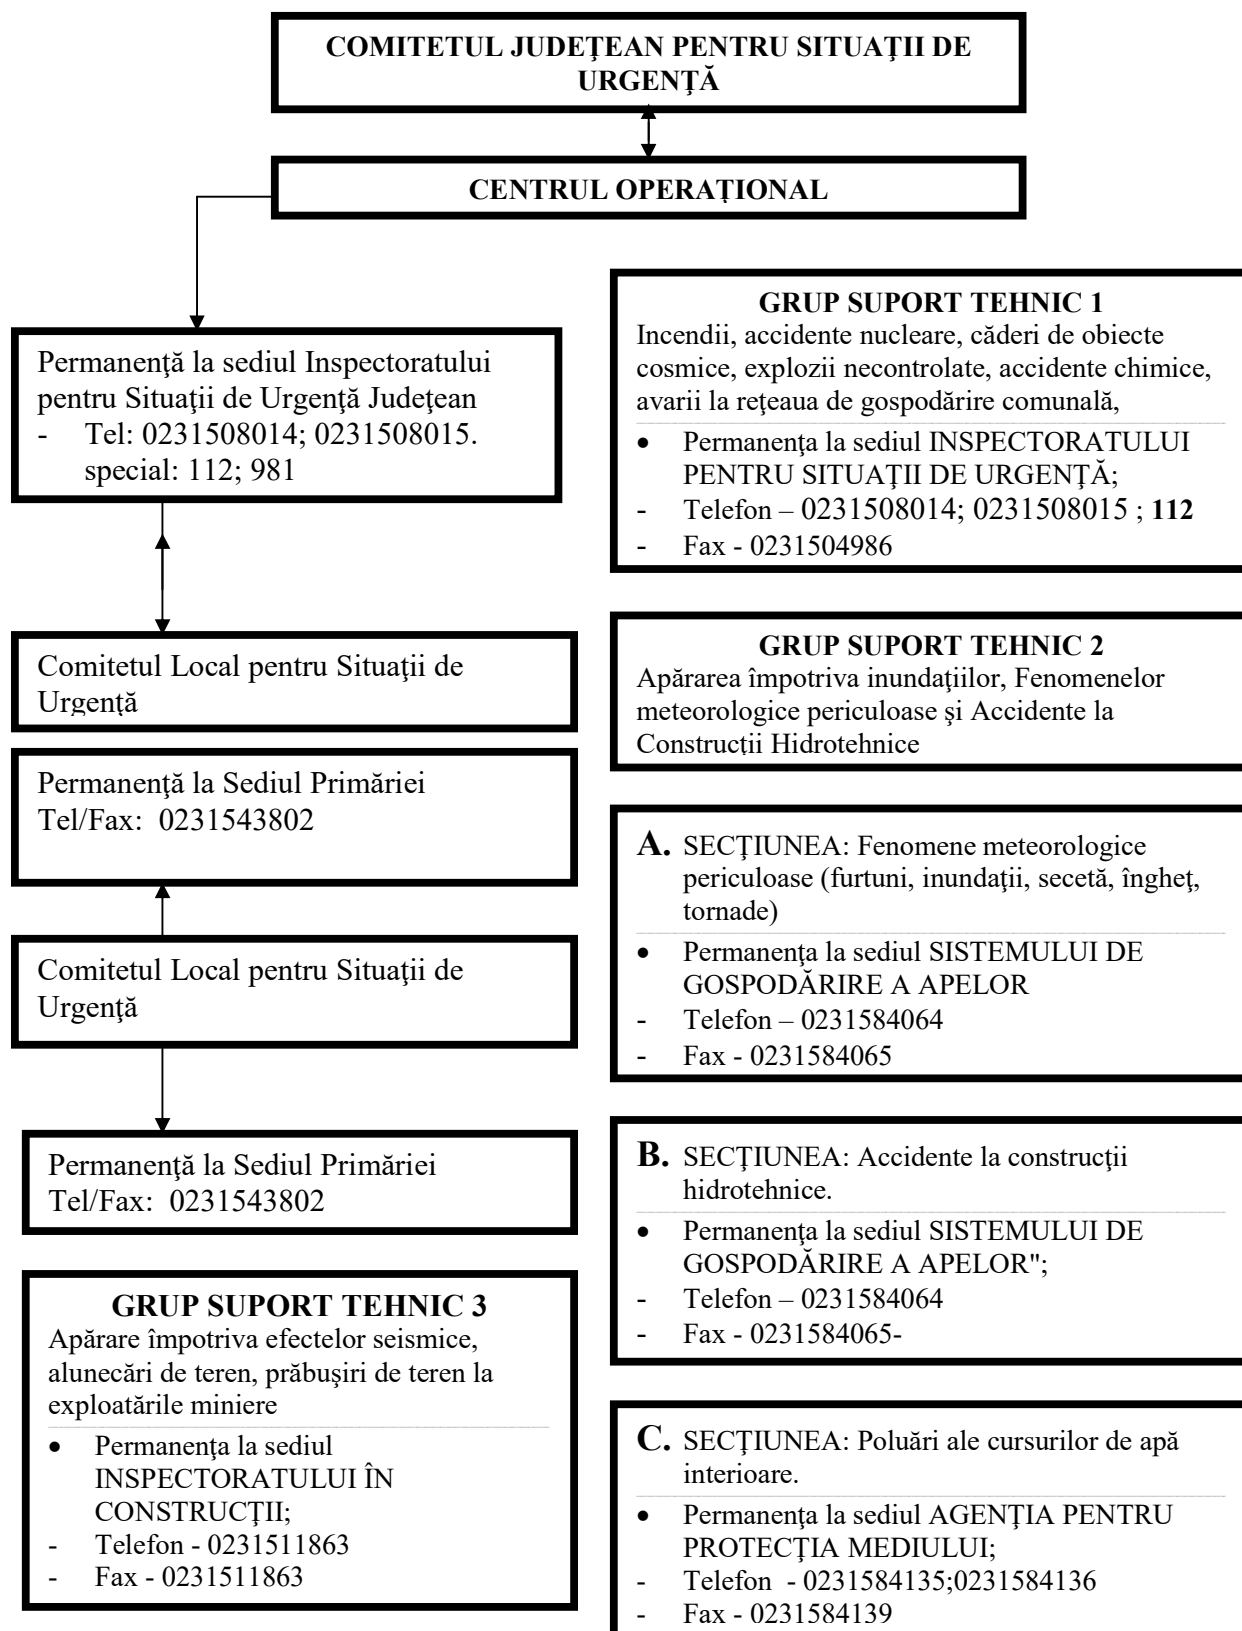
COMITETUL JUDEŢEAN PENTRU SITUAŢII DE URGENŢĂ

CENTRUL OPERAŢIONAL

Permanenţă la sediul Inspectoratului pentru Situaţii de Urgenţă Judeţean
- Tel: 0231508014; 0231508015. special: 112; 981

Comitetul Local pentru Situaţii de Urgenţă

Permanenţă la Sediul Primăriei
Tel/Fax: 0231543802

Comitetul Local pentru Situaţii de Urgenţă

Permanenţă la Sediul Primăriei
Tel/Fax: 0231543802

GRUP SUPORT TEHNIC 3
Apărare împotriva efectelor seismice, alunecări de teren, prăbuşiri de teren la exploatările miniere
• Permanenţa la sediul INSPECTORATULUI ÎN CONSTRUCŢII;
- Telefon - 0231511863
- Fax - 0231511863

GRUP SUPORT TEHNIC 1
Incendii, accidente nucleare, căderi de obiecte cosmice, explozii necontrolate, accidente chimice, avarii la reţeaua de gospodărire comunală,
• Permanenţa la sediul INSPECTORATULUI PENTRU SITUAŢII DE URGENŢĂ;
- Telefon – 0231508014; 0231508015 ; **112**
- Fax - 0231504986

GRUP SUPORT TEHNIC 2
Apărarea împotriva inundaţiilor, Fenomenelor meteorologice periculoase şi Accidente la Construcţii Hidrotehnice

A. SECŢIUNEA: Fenomene meteorologice periculoase (furtuni, inundaţii, secetă, îngheţ, tornade)
• Permanenţa la sediul SISTEMULUI DE GOSPODĂRIRE A APELOR
- Telefon – 0231584064
- Fax - 0231584065

B. SECŢIUNEA: Accidente la construcţii hidrotehnice.
• Permanenţa la sediul SISTEMULUI DE GOSPODĂRIRE A APELOR";
- Telefon – 0231584064
- Fax - 0231584065-

C. SECŢIUNEA: Poluări ale cursurilor de apă interioare.
• Permanenţa la sediul AGENŢIA PENTRU PROTECŢIA MEDIULUI;
- Telefon - 0231584135;0231584136
- Fax - 0231584139